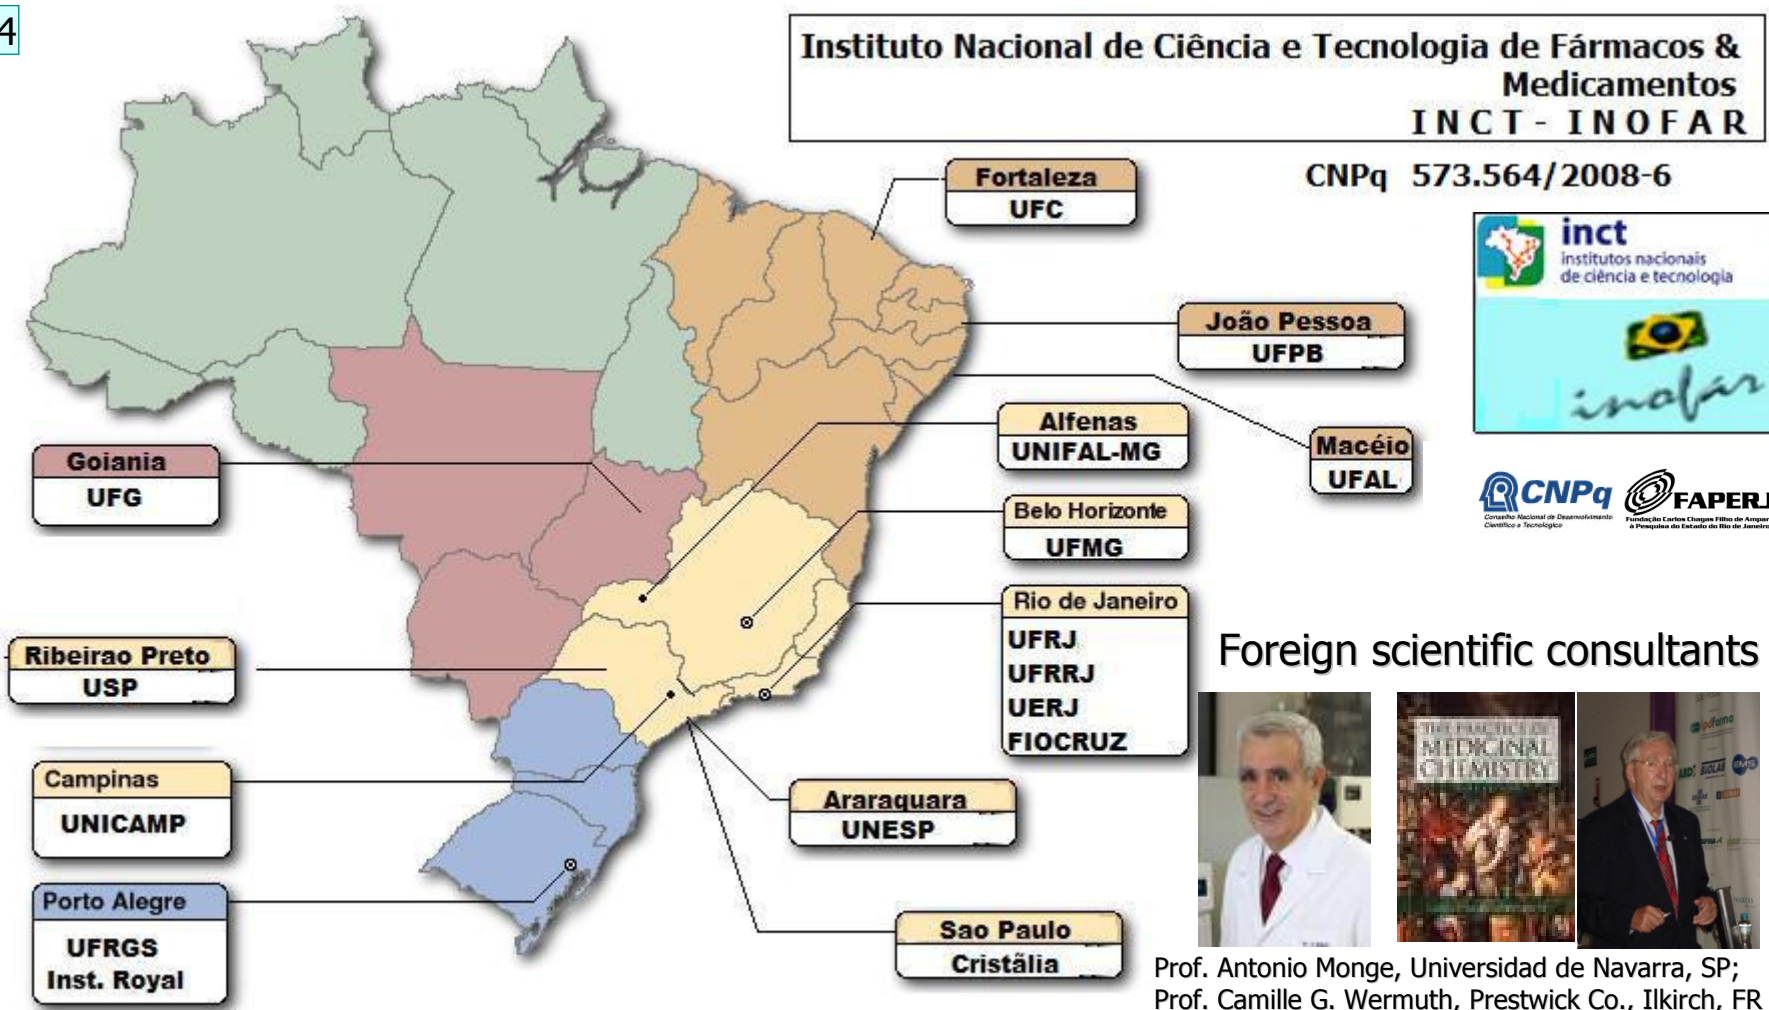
4

Instituto Nacional de Ciência e Tecnologia de Fármacos & Medicamentos
INCT - INOFAR

CNPq 573.564/2008-6

Fortaleza
UFC

João Pessoa
UFPB

Maceio
UFAL

Alfenas
UNIFAL-MG

Belo Horizonte
UFMG

Rio de Janeiro
UFRJ
UFRRJ
UERJ
FIOCRUZ

Goiania
UFG

Ribeirao Preto
USP

Campinas
UNICAMP

Porto Alegre
UFRGS
Inst. Royal

Araraquara
UNESP

Sao Paulo
Cristália

inct
institutos nacionais de ciência e tecnologia
inofar

CNPq
Conselho Nacional de Desenvolvimento Científico e Tecnológico
FAPERJ
Fundação Carlos Chagas Filho de Amparo à Pesquisa do Estado do Rio de Janeiro

Foreign scientific consultants

THE PRACTICE OF MEDICINAL CHEMISTRY

Prof. Antonio Monge, Universidad de Navarra, SP;
Prof. Camille G. Wermuth, Prestwick Co., Ilkirch, FR